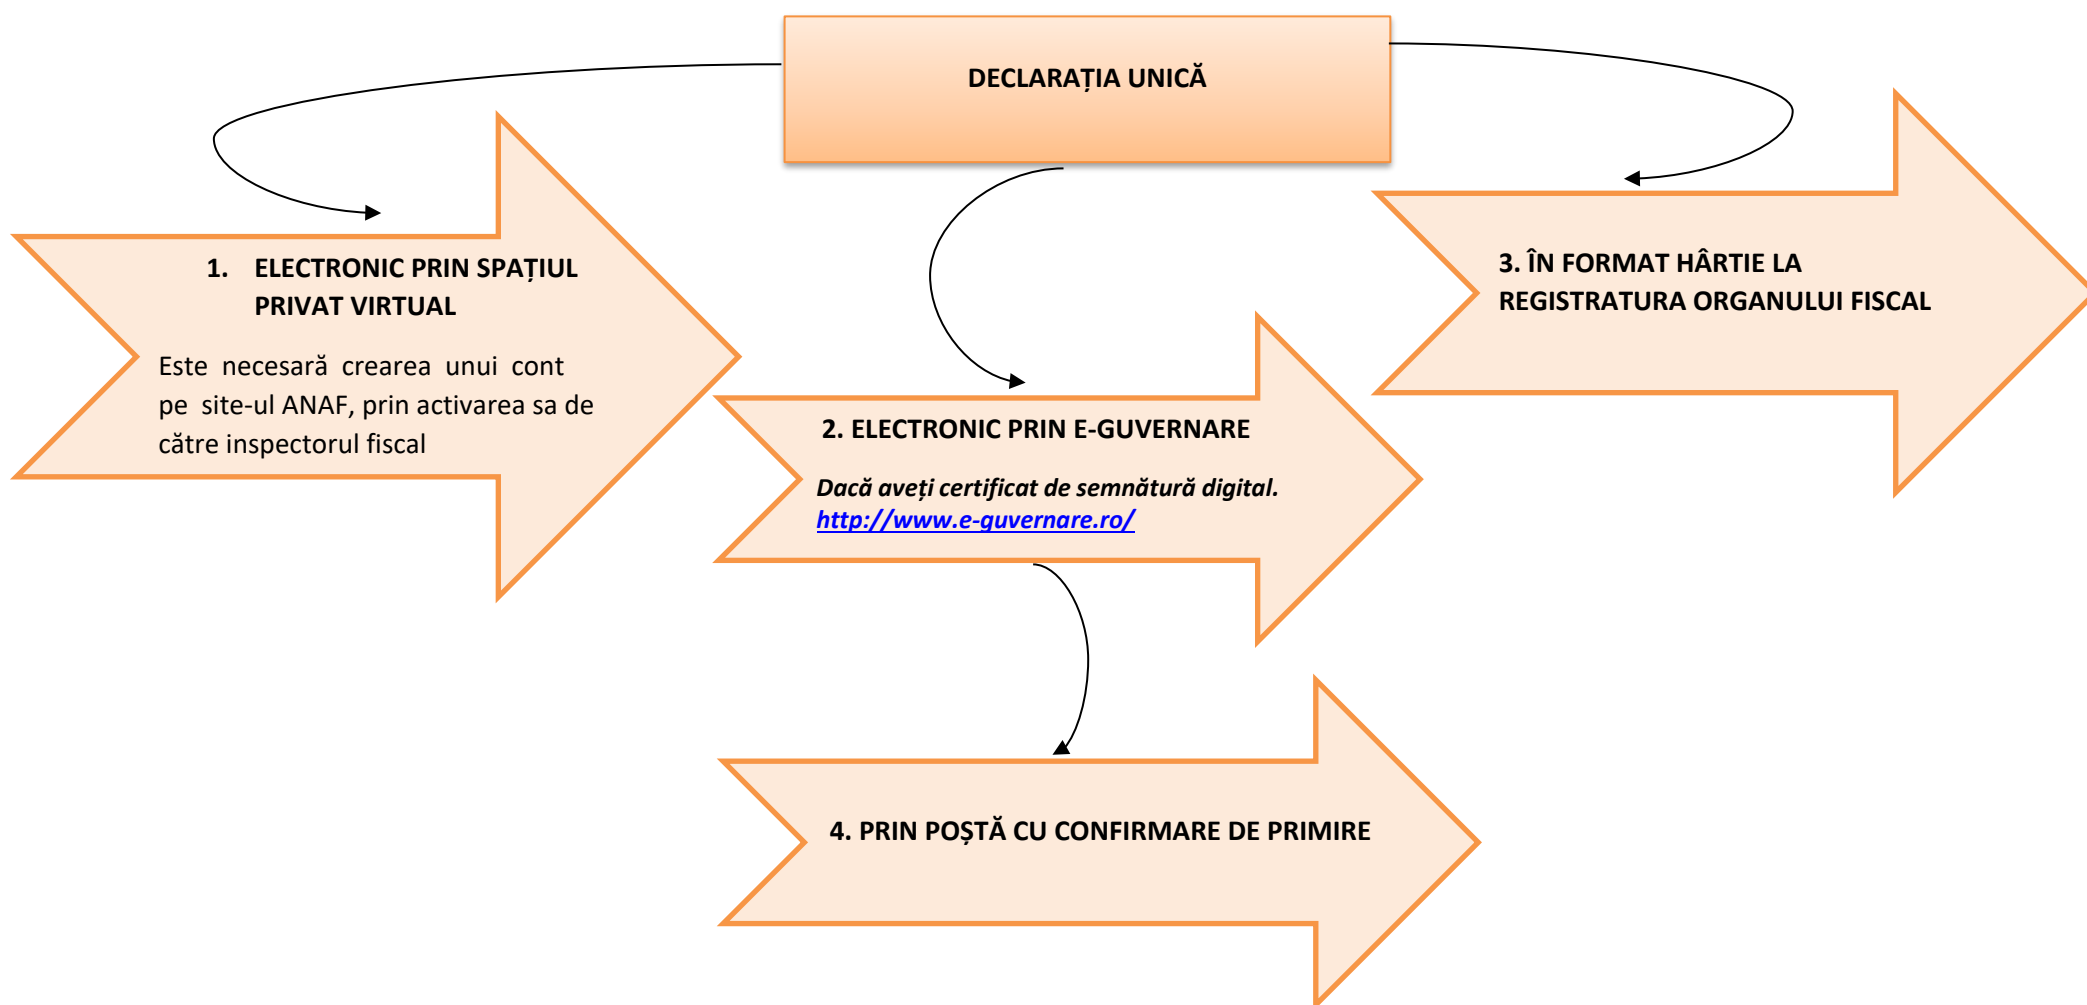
DECLARAȚIA UNICĂ

1. ELECTRONIC PRIN SPAȚIUL PRIVAT VIRTUAL

Este necesară crearea unui cont pe site-ul ANAF, prin activarea sa de către inspectorul fiscal

2. ELECTRONIC PRIN E-GUVERNARE

Dacă aveți certificat de semnătură digital. http://www.e-guvernare.ro/

3. ÎN FORMAT HÂRTIE LA REGISTRATURA ORGANULUI FISCAL

4. PRIN POȘTĂ CU CONFIRMARE DE PRIMIRE